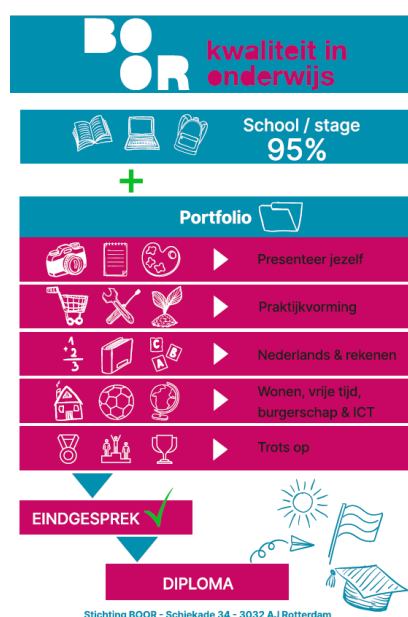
BOOR kwaliteit in onderwijs

School / stage
95%

+

Portfolio

Presenteer jezelf

Praktijkvorming

$\frac{1}{2}$ 3
C A B
Nederlands & rekenen

Wonen, vrije tijd, burgerschap & ICT

Trots op

EINDGESPREK

DIPLOMA

Stichting BOOR - Schiekade 34 - 3032 AJ Rotterdam